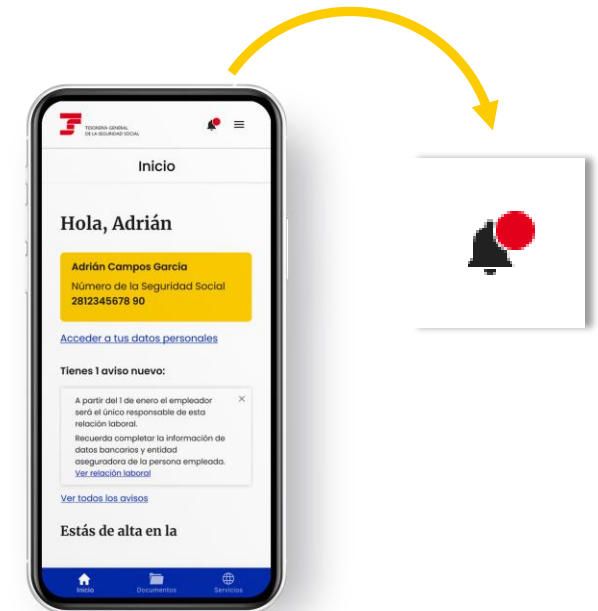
TESORERÍA GENERAL DE LA SEGURIDAD SOCIAL

Inicio

Hola, Adrián

Adrián Campos Garcia
Número de la Seguridad Social
2812345678 90

Acceder a tus datos personales

Tienes 1 aviso nuevo:

A partir del 1 de enero el empleador será el único responsable de esta relación laboral.
Recuerda completar la información de datos bancarios y entidad aseguradora de la persona empleada.
Ver relación laboral

×

Ver todos los avisos

Estás de alta en la

Inicio
Documentos
Servicios